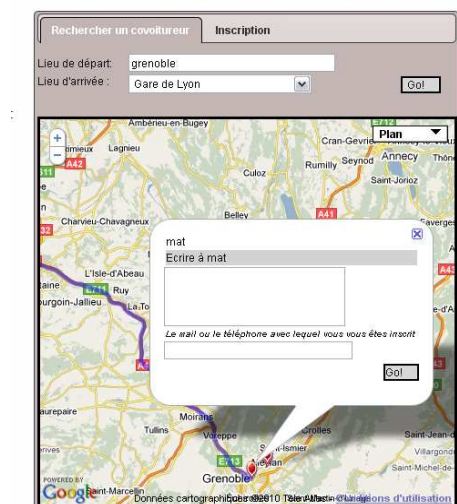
Rechercher un covoiturеur Inscription

Lieu de départ: grenoble

Lieu d'arrivée : Gare de Lyon

Go!

Plan

Ambérieu-en-Bugey

Lagnieu

Cran-Gevrier

Annecy

Thônes

Rumilly

Seynod

Culoz

Saint-Jorioz

A42

Belley

A41

Savoie

Charvieu-Chavagneux

L'Isle-d'Abeau

Ruy

Bourgoin-Jallieu

La Tour

mat

Ecrire à mat

Le mail ou le téléphone avec lequel vous vous êtes inscrit

Go!

Moirans

Tullins

Voreppe

Crolles

Saint-Jean-de

Villargondr

Saint-Michel-de

Grenoble

Meylan

Saint-Marcellin

Google

Données cartographiques ©2010 Tele Atlas - Conditions d'utilisation

POWERED BY